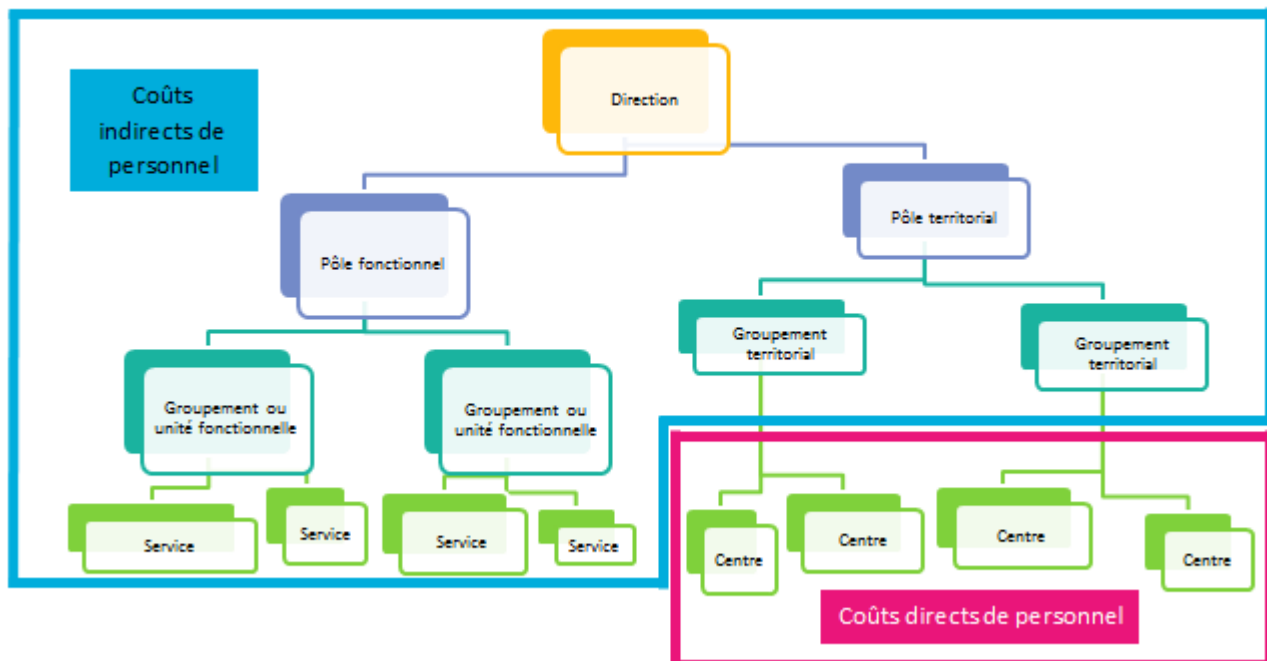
Coûts indirects de personnel

Direction

Pôle fonctionnel

Pôle territorial

Groupement territorial

Groupement territorial

Groupement ou unité fonctionnelle

Groupement ou unité fonctionnelle

Service

Service

Service

Service

Centre

Centre

Centre

Centre

Coûts directs de personnel